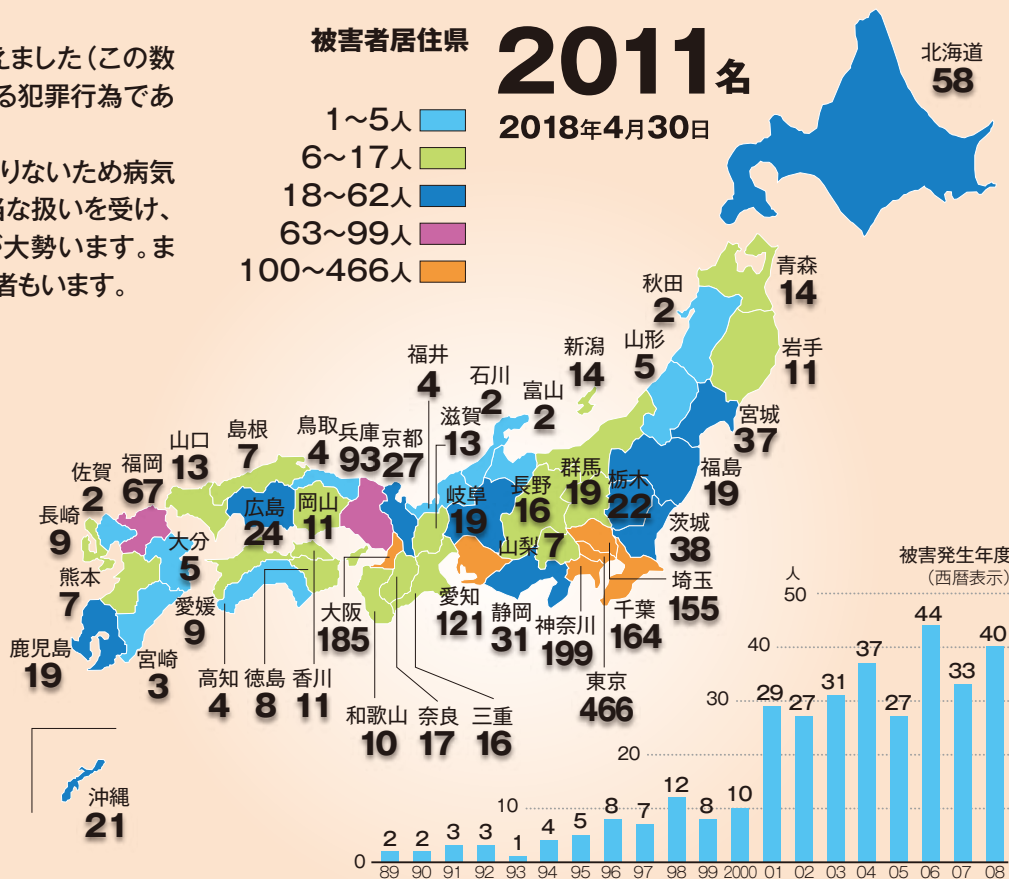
えました（この数
る犯罪行為であ

りないため病気
な扱いを受け、
大勢います。ま
者もいます。

被害者居住県

2011名

2018年4月30日

1〜5人
6〜17人
18〜62人
63〜99人
100〜466人

北海道 58
青森 14
秋田 2
岩手 11
山形 5
新潟 14
宮城 37
福島 19
福井 4
石川 2
富山 2
滋賀 13
群馬 19
栃木 22
茨城 38
岐阜 19
長野 16
山梨 7
埼玉 155
千葉 164
愛知 121
静岡 31
神奈川 199
東京 466
鳥取 4
兵庫 93
京都 27
島根 7
山口 13
福岡 67
佐賀 2
長崎 9
広島 24
岡山 11
大分 5
熊本 7
愛媛 9
大阪 185
鹿児島 19
宮崎 3
高知 4
徳島 8
香川 11
和歌山 10
奈良 17
三重 16
沖縄 21

被害発生年度
（西暦表示）
人
50
40
30
20
10
0

| 89 | 90 | 91 | 92 | 93 | 94 | 95 | 96 | 97 | 98 | 99 | 2000 | 01 | 02 | 03 | 04 | 05 | 06 | 07 | 08 |
|---|---|---|---|---|---|---|---|---|---|---|---|---|---|---|---|---|---|---|---|
| 2 | 2 | 3 | 3 | 1 | 4 | 5 | 8 | 7 | 12 | 8 | 10 | 29 | 27 | 31 | 37 | 27 | 44 | 33 | 40 |